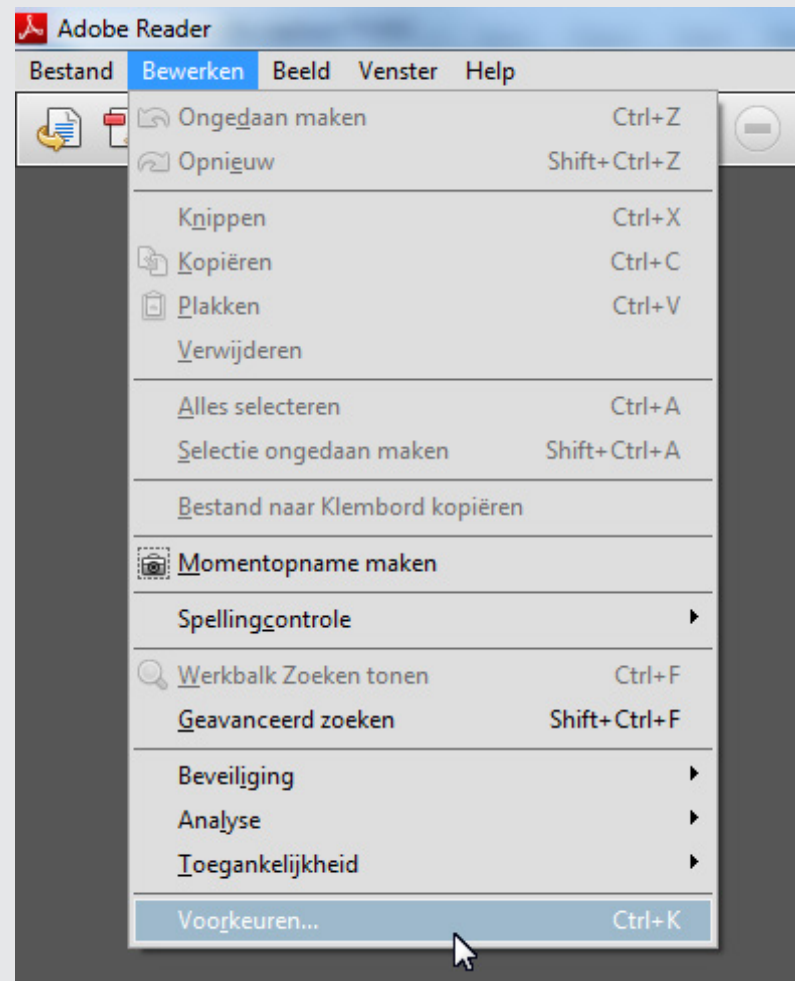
Adobe Reader

Bestand Bewerken Beeld Venster Help

Ongedaan maken Ctrl+Z
Opnieuw Shift+Ctrl+Z

Knippen Ctrl+X
Kopiëren Ctrl+C
Plakken Ctrl+V
Verwijderen

Alles selecteren Ctrl+A
Selectie ongedaan maken Shift+Ctrl+A

Bestand naar Klembord kopiëren

Momentopname maken

Spellingcontrole

Werkbalk Zoeken tonen Ctrl+F
Geavanceerd zoeken Shift+Ctrl+F

Beveiliging
Analyse
Toegankelijkheid

Voorkeuren... Ctrl+K